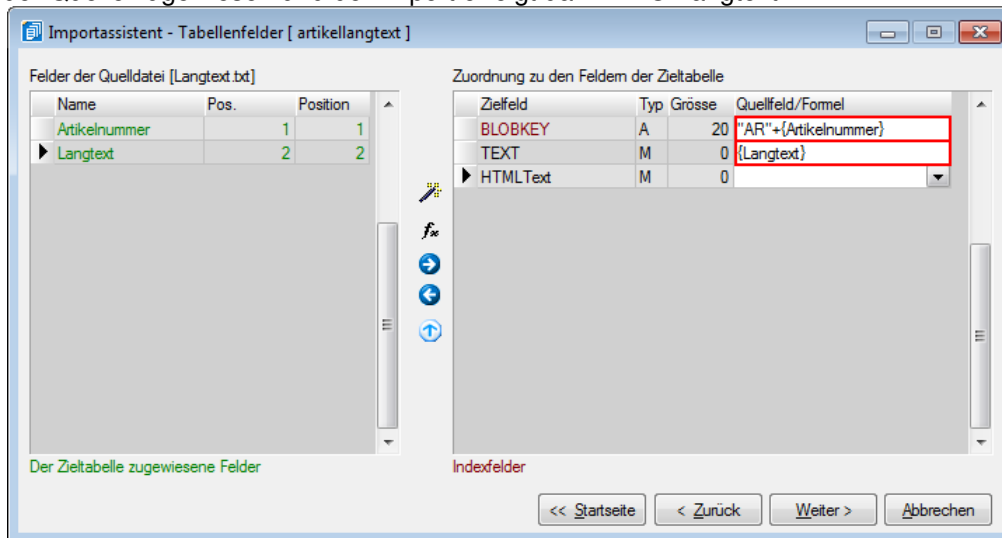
Importassistent - Tabellenfelder [ artikellangtext ]

Felder der Quelldatei [Langtext.txt]

| Name | Pos. | Position |
|---|---|---|
| Artikelnummer | 1 | 1 |
| Langtext | 2 | 2 |

Zuordnung zu den Feldern der Zieltabelle

| Zielfeld | Typ | Grösse | Quellfeld/Formel |
|---|---|---|---|
| BLOBKEY | A | 20 | "AR"+{Artikelnummer} |
| TEXT | M | 0 | {Langtext} |
| HTMLText | M | 0 | |

$f_x$

Der Zieltabelle zugewiesene Felder

Indexfelder

<< Startseite
< Zurück
Weiter >
Abbrechen